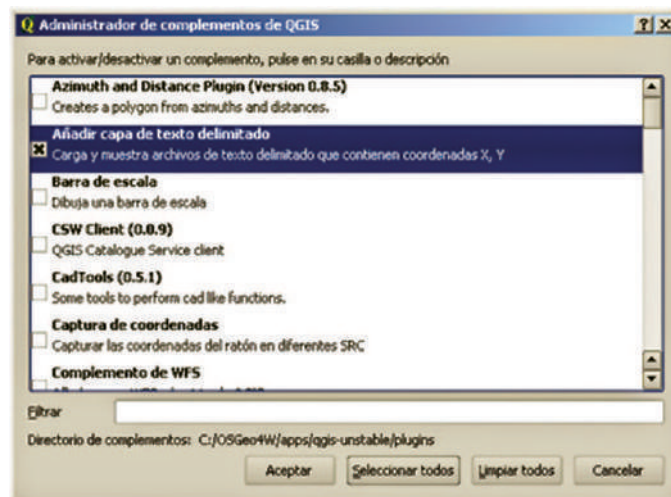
Administrador de complementos de QGIS
?
X
Para activar/desactivar un complemento, pulse en su casilla o descripción
Azimuth and Distance Plugin (Version 0.8.5)
Creates a polygon from azimuths and distances.
Añadir capa de texto delimitado
Carga y muestra archivos de texto delimitado que contienen coordenadas X, Y
Barra de escala
Dibuja una barra de escala
CSW Client (0.0.9)
QGIS Catalogue Service client
CadTools (0.5.1)
Some tools to perform cad like functions.
Captura de coordenadas
Capturar las coordenadas del ratón en diferentes SRC
Complemento de WFS
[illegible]
Filtrar
Directorio de complementos: C:/OSGeo4W/apps/qgis-unstable/plugins
Aceptar
Seleccionar todos
Limpiar todos
Cancelar